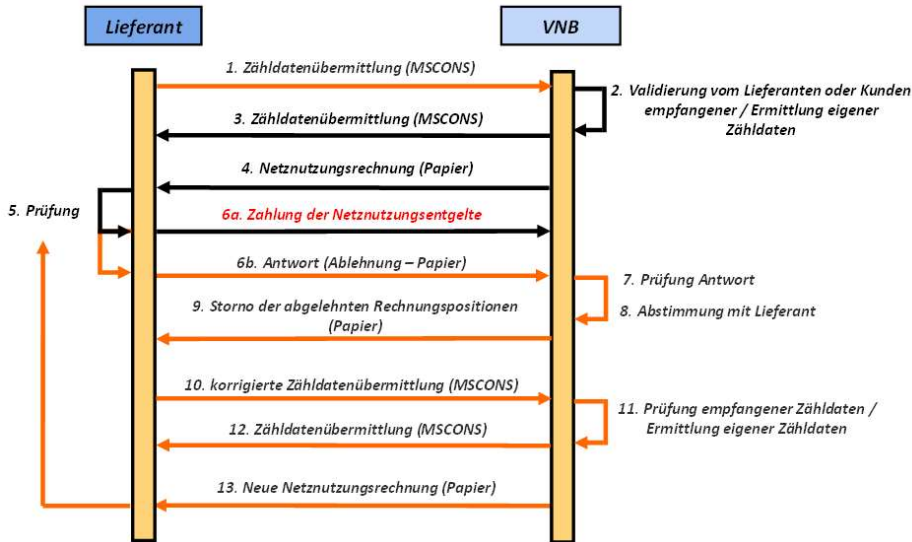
Lieferant

VNB

1. Zähldatenübermittlung (MSCONS)

2. Validierung vom Lieferanten oder Kunden empfangener / Ermittlung eigener Zähldaten

3. Zähldatenübermittlung (MSCONS)

4. Netznutzungsrechnung (Papier)

5. Prüfung

6a. Zahlung der Netznutzungsentgelte

6b. Antwort (Ablehnung – Papier)

7. Prüfung Antwort

8. Abstimmung mit Lieferant

9. Storno der abgelehnten Rechnungspositionen (Papier)

10. korrigierte Zähldatenübermittlung (MSCONS)

11. Prüfung empfangener Zähldaten / Ermittlung eigener Zähldaten

12. Zähldatenübermittlung (MSCONS)

13. Neue Netznutzungsrechnung (Papier)